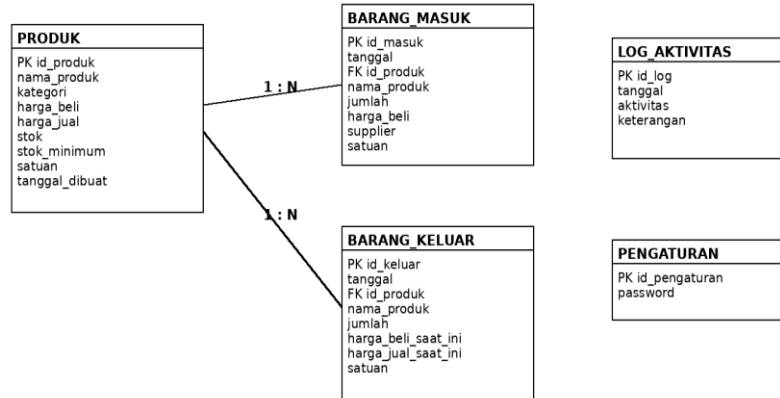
PRODUK

PK id_produk
nama_produk
kategori
harga_beli
harga_jual
stok
stok_minimum
satuan
tanggal_dibuat

1 : N

BARANG_MASUK

PK id_masuk
tanggal
FK id_produk
nama_produk
jumlah
harga_beli
supplier
satuan

LOG_AKTIVITAS

PK id_log
tanggal
aktivitas
keterangan

1 : N

BARANG_KELUAR

PK id_keluar
tanggal
FK id_produk
nama_produk
jumlah
harga_beli_saat_ini
harga_jual_saat_ini
satuan

PENGATURAN

PK id_pengaturan
password